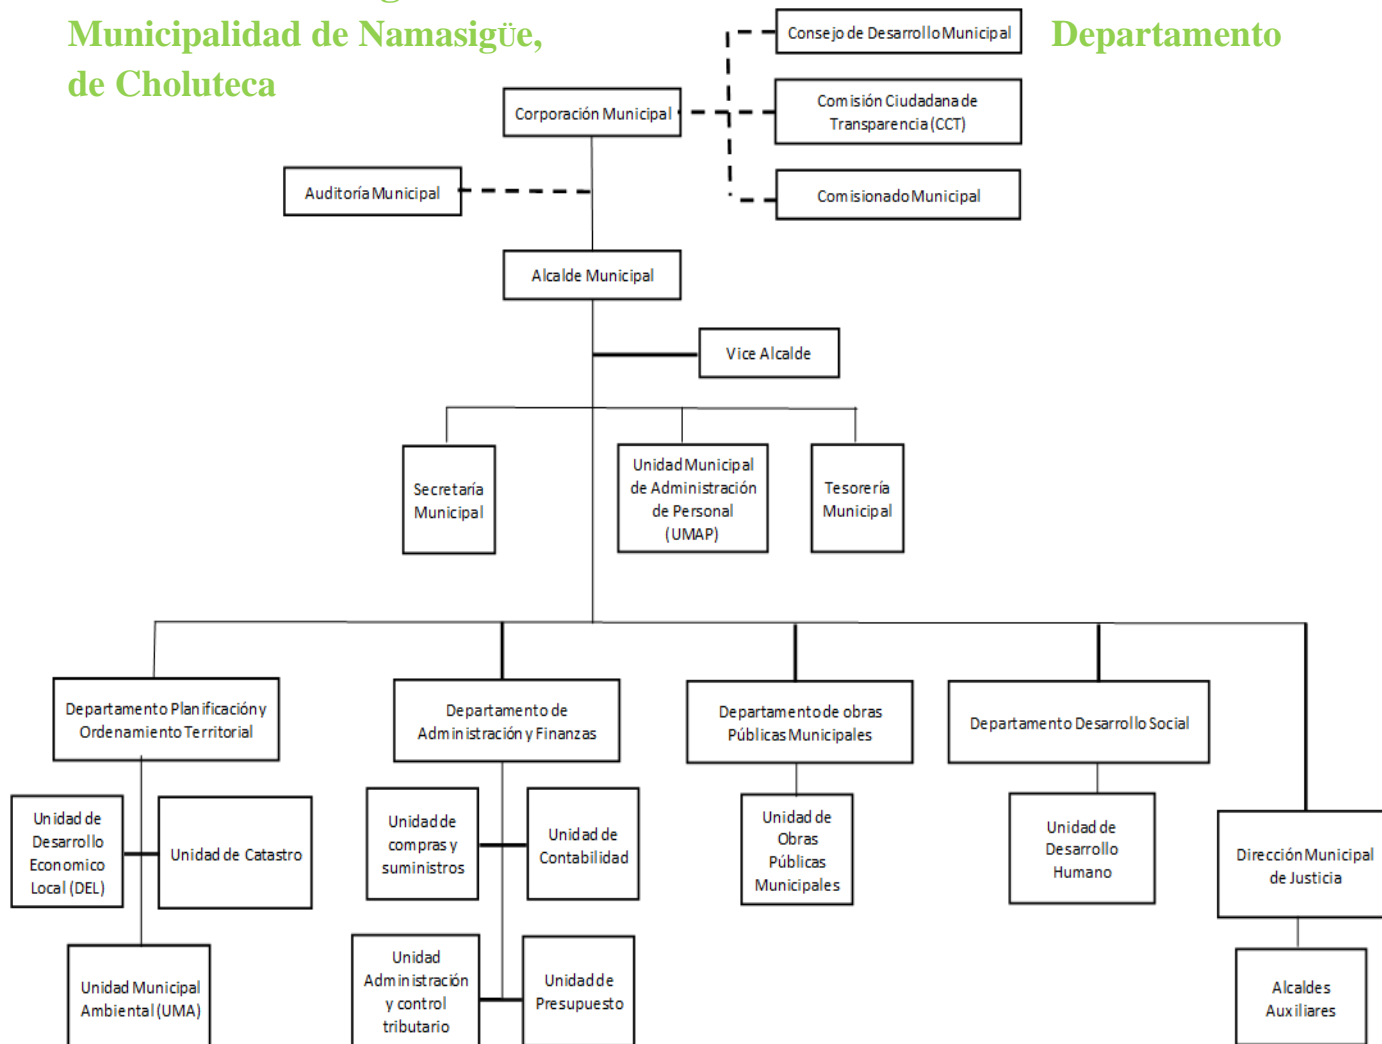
Municipalidad de Namasigüe,
de Choluteca

Departamento

Consejo de Desarrollo Municipal

Comisión Ciudadana de Transparencia (CCT)

Comisionado Municipal

Corporación Municipal

Auditoría Municipal

Alcalde Municipal

Vice Alcalde

Secretaría Municipal

Unidad Municipal de Administración de Personal (UMAP)

Tesorería Municipal

Departamento Planificación y Ordenamiento Territorial

Departamento de Administración y Finanzas

Departamento de obras Públicas Municipales

Departamento Desarrollo Social

Unidad de Desarrollo Economico Local (DEL)

Unidad de Catastro

Unidad Municipal Ambiental (UMA)

Unidad de compras y suministros

Unidad de Contabilidad

Unidad Administración y control tributario

Unidad de Presupuesto

Unidad de Obras Públicas Municipales

Unidad de Desarrollo Humano

Dirección Municipal de Justicia

Alcaldes Auxiliares